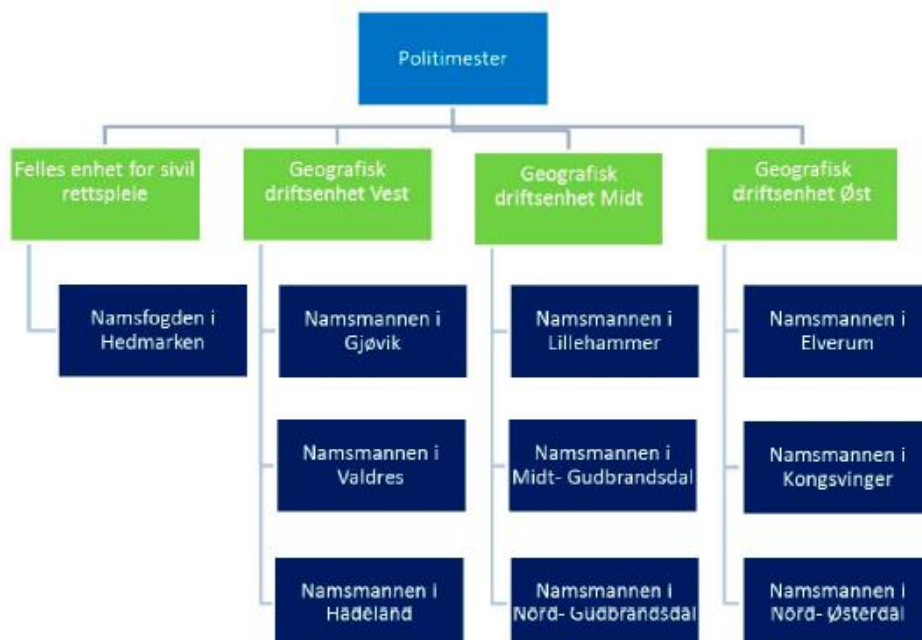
Politimester

Felles enhet for sivil rettspleie

Namsfogden i Hedmarken

Geografisk driftsenhet Vest

Namsmannen i Gjøvik

Namsmannen i Valdres

Namsmannen i Hadeland

Geografisk driftsenhet Midt

Namsmannen i Lillehammer

Namsmannen i Midt- Gudbrandsdal

Namsmannen i Nord- Gudbrandsdal

Geografisk driftsenhet Øst

Namsmannen i Elverum

Namsmannen i Kongsvinger

Namsmannen i Nord- Østerdal